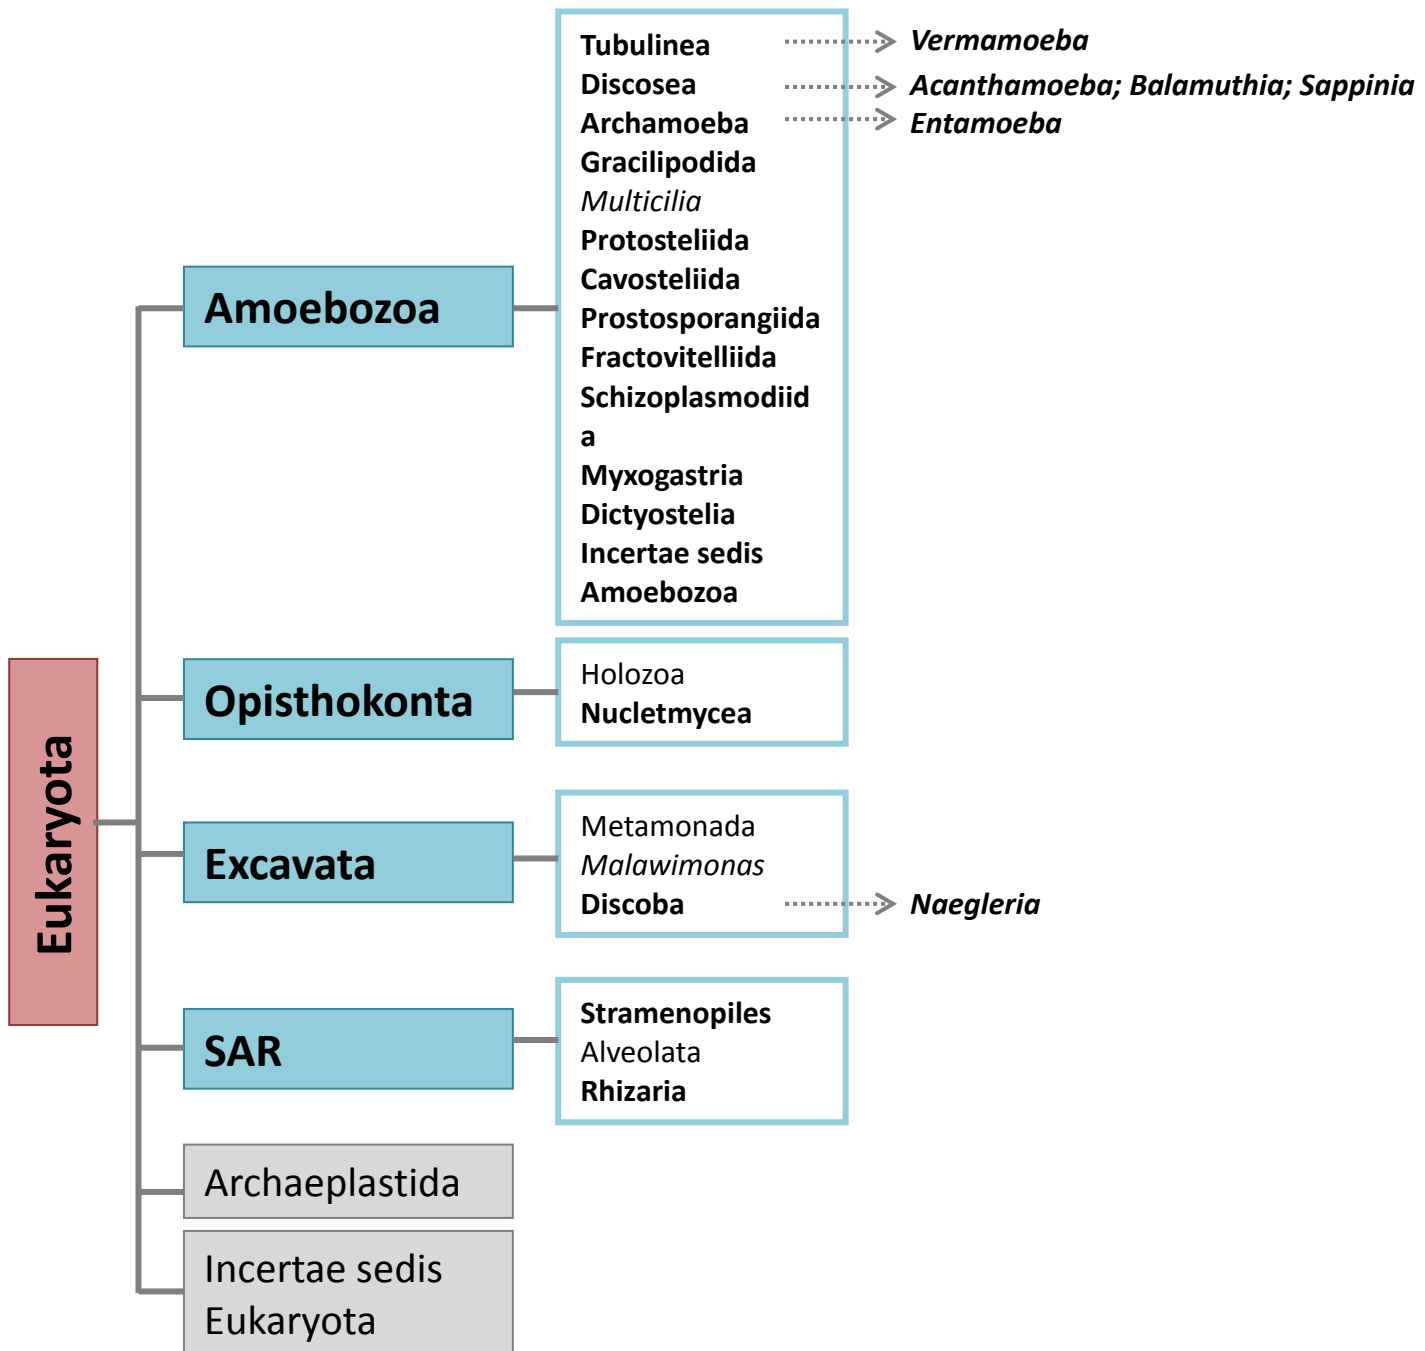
Eukaryota

Amoebozoa

Tubulinea → Vermamoeba
Discosea → Acanthamoeba; Balamuthia; Sappinia
Archamoeba → Entamoeba
Gracilipodida
Multicilia
Protosteliida
Cavosteliida
Prostosporangiida
Fractovitelliida
Schizoplasmodiida
Myxogastria
Dictyostelia
Incertae sedis Amoebozoa

Opisthokonta

Holozoa
Nucletmycea

Excavata

Metamonada
Malawimonas
Discoba → Naegleria

SAR

Stramenopiles
Alveolata
Rhizaria

Archaeplastida

Incertae sedis Eukaryota